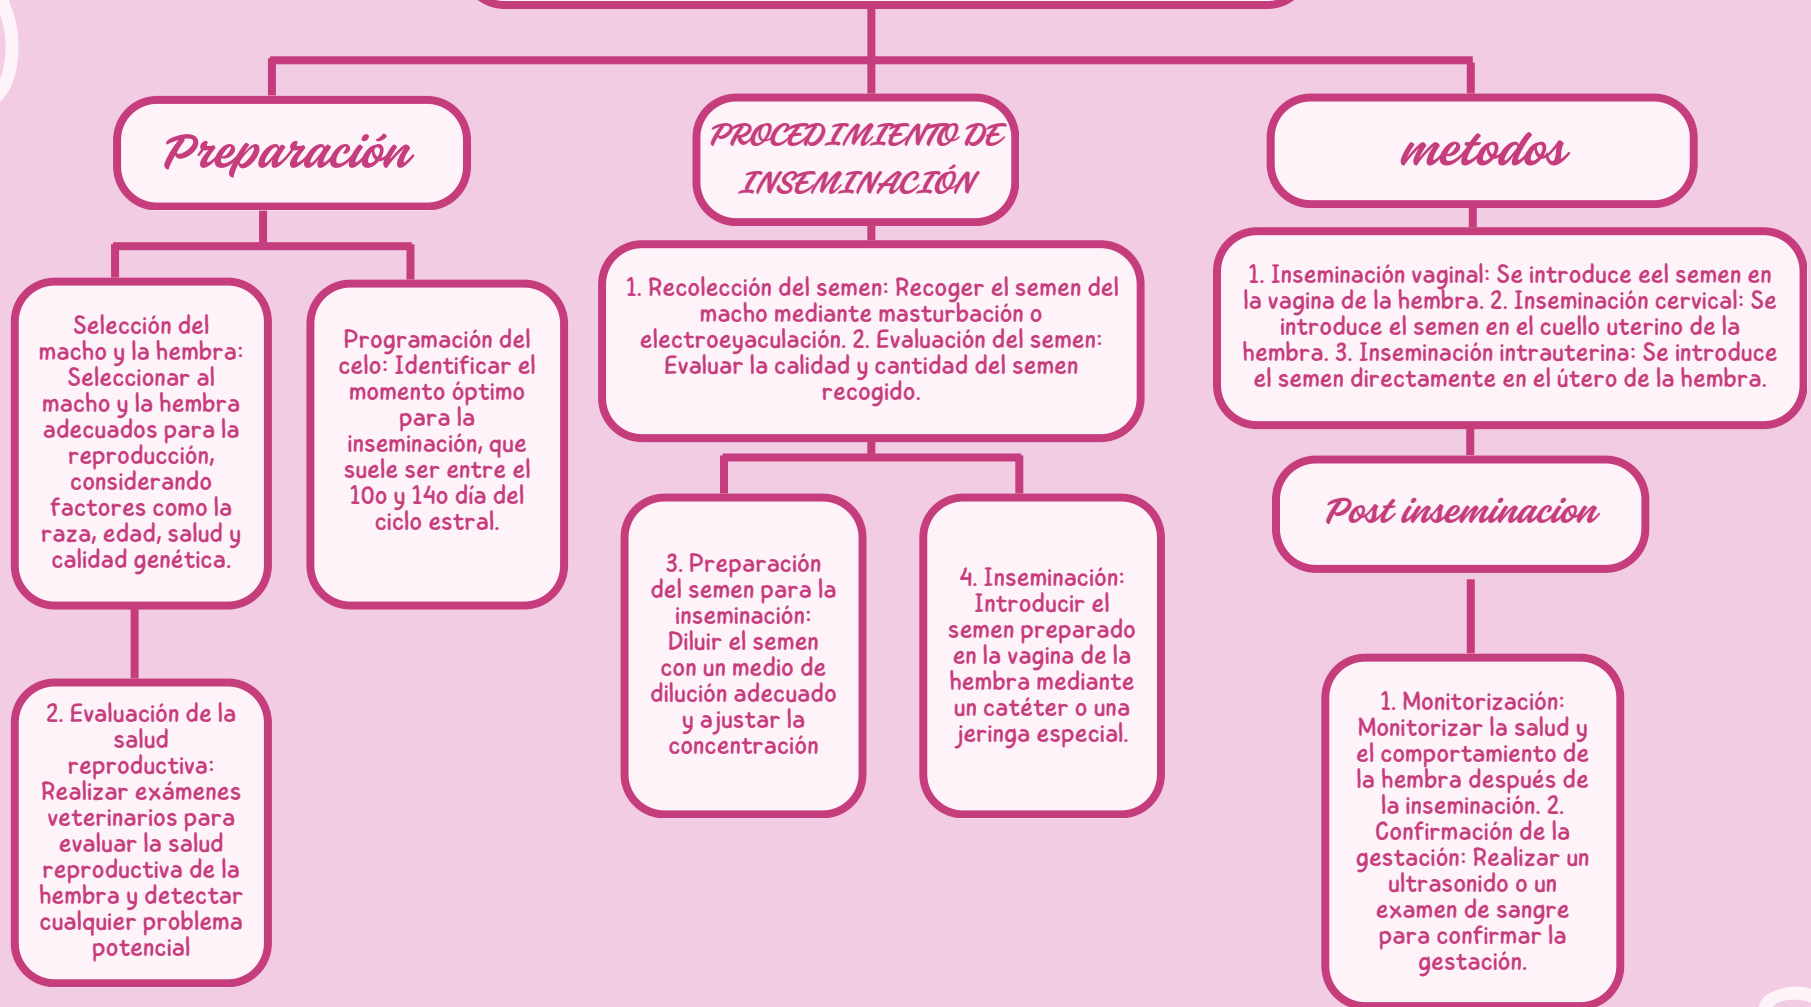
Preparación

Selección del macho y la hembra: Seleccionar al macho y la hembra adecuados para la reproducción, considerando factores como la raza, edad, salud y calidad genética.

2. Evaluación de la salud reproductiva: Realizar exámenes veterinarios para evaluar la salud reproductiva de la hembra y detectar cualquier problema potencial

Programación del celo: Identificar el momento óptimo para la inseminación, que suele ser entre el 10o y 14o día del ciclo estral.

PROCEDIMIENTO DE INSEMINACIÓN

1. Recolección del semen: Recoger el semen del macho mediante masturbación o electroeyaculación. 2. Evaluación del semen: Evaluar la calidad y cantidad del semen recogido.

3. Preparación del semen para la inseminación: Diluir el semen con un medio de dilución adecuado y ajustar la concentración

4. Inseminación: Introducir el semen preparado en la vagina de la hembra mediante un catéter o una jeringa especial.

metodos

1. Inseminación vaginal: Se introduce eel semen en la vagina de la hembra. 2. Inseminación cervical: Se introduce el semen en el cuello uterino de la hembra. 3. Inseminación intrauterina: Se introduce el semen directamente en el útero de la hembra.

Post inseminacion

1. Monitorización: Monitorizar la salud y el comportamiento de la hembra después de la inseminación. 2. Confirmación de la gestación: Realizar un ultrasonido o un examen de sangre para confirmar la gestación.